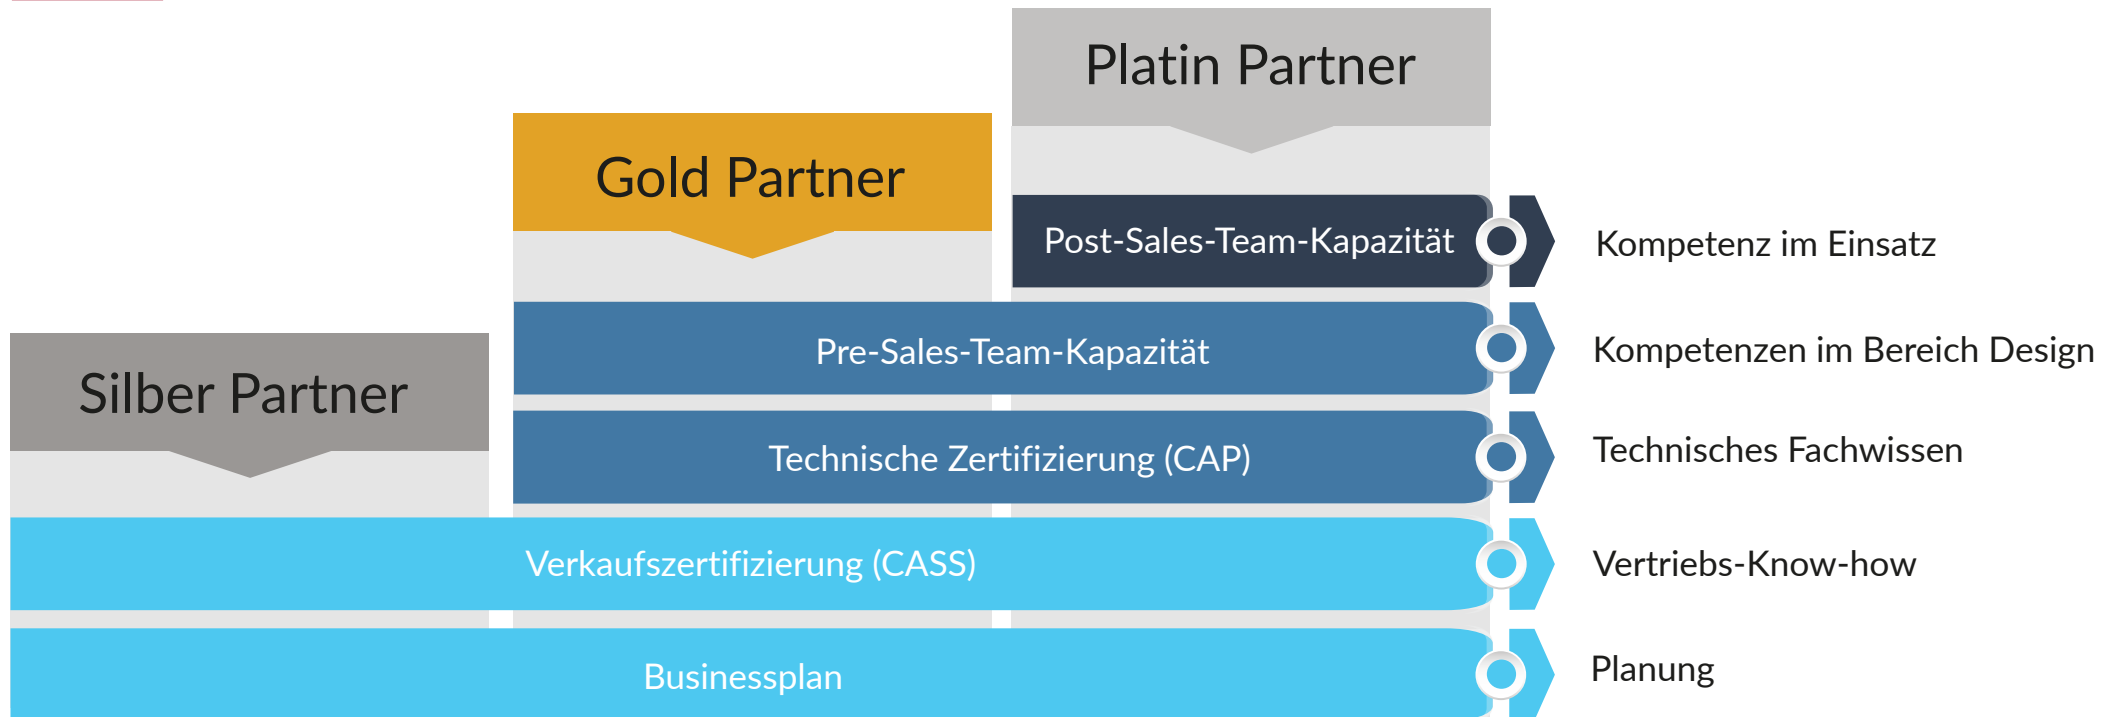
Platin Partner

Gold Partner

Silber Partner

Post-Sales-Team-Kapazität

Kompetenz im Einsatz

Pre-Sales-Team-Kapazität

Kompetenzen im Bereich Design

Technische Zertifizierung (CAP)

Technisches Fachwissen

Verkaufszertifizierung (CASS)

Vertriebs-Know-how

Businessplan

Planung